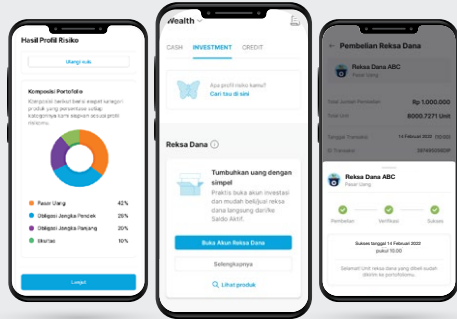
Hasil Profil Risiko

Ulangi kuis

Komposisi Portofolio

Komposisi berikut bisa dapat kamu gunakan produk yang persentase setiap kategorinya serta sesuai dengan profil risikomu.

Pasar Uang 42%

Obligasi Jangka Pendek 28%

Obligasi Jangka Panjang 20%

Saham 10%

Lanjut

Wealth

CASH INVESTMENT CREDIT

Apa profil risiko kamu?
Cari tau di sini

Reksa Dana

Tumbuhkan uang dengan simpel

Praktis buka akun investasi dan mudah beli/jual reksa dana langsung dari/ke Saldo Aktif.

Buka Akun Reksa Dana

Selengkapnya

Lihat produk

Pembelian Reksa Dana

Reksa Dana ABC
Pasar Uang

Total Jumlah Pembelian Rp 1.000.000

Total Unit 8000.7271 Unit

Tanggal Transaksi 14 Februari 2022

ID Transaksi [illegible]

Reksa Dana ABC
Pasar Uang

Pembelian Verifikasi Sukses

Sukses tanggal 14 Februari 2022 pukul 10.00

Selamat! Unit reksa dana yang dibeli sudah dikirim ke portofolio